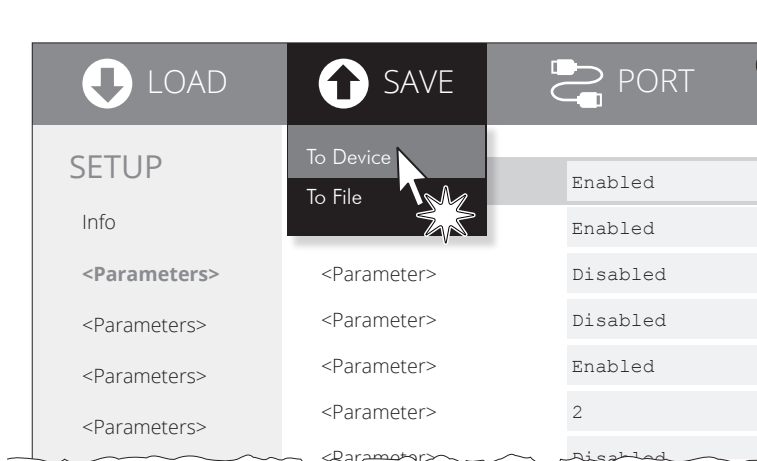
LOAD
SAVE
PORT

To Device
To File

SETUP

Info
<Parameters>
<Parameters>
<Parameters>
<Parameters>

| | |
|---|---|
| | Enabled |
| | Enabled |
| <Parameter> | Disabled |
| <Parameter> | Disabled |
| <Parameter> | Enabled |
| <Parameter> | 2 |
| <Parameter> | Disabled |